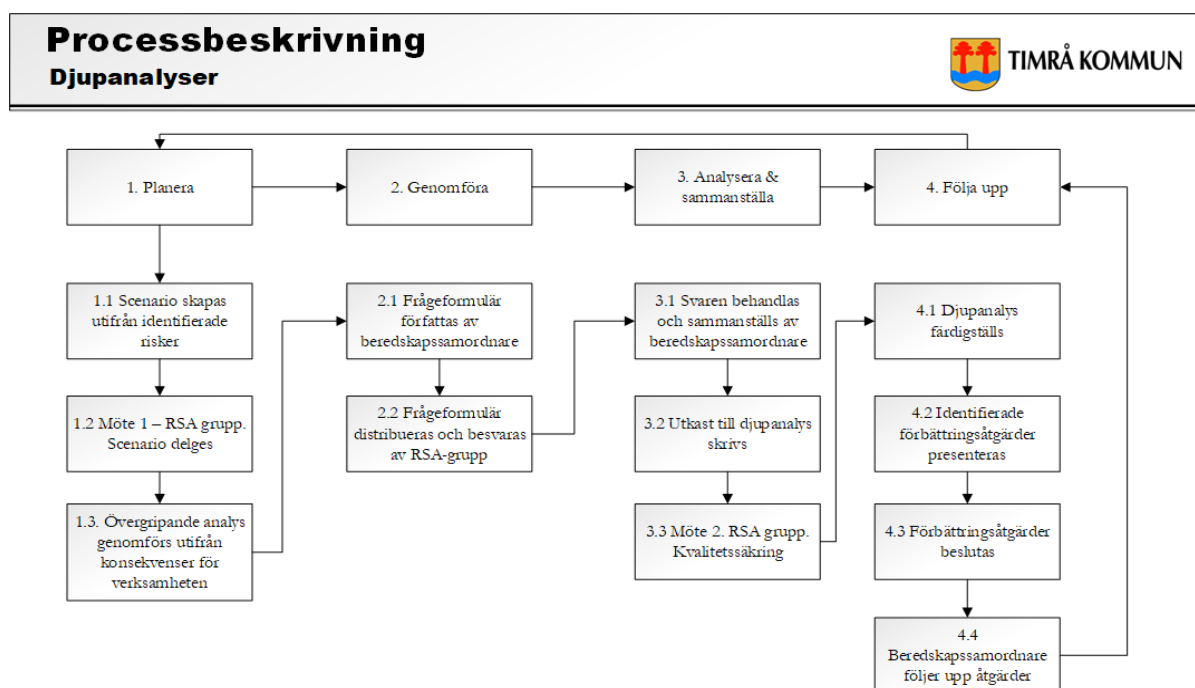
Processbeskrivning
Djupanalyser

TIMRÅ KOMMUN

1. Planera

2. Genomföra

3. Analysera & sammanställa

4. Följa upp

1.1 Scenario skapas utifrån identifierade risker

1.2 Möte 1 – RSA grupp. Scenario delges

1.3. Övergripande analys genomförs utifrån konsekvenser för verksamheten

2.1 Frågeformulär författas av beredskapssamordnare

2.2 Frågeformulär distribueras och besvaras av RSA-grupp

3.1 Svaren behandlas och sammanställs av beredskapssamordnare

3.2 Utkast till djupanalys skrivs

3.3 Möte 2. RSA grupp. Kvalitetssäkring

4.1 Djupanalys färdigställs

4.2 Identifierade förbättringsåtgärder presenteras

4.3 Förbättringsåtgärder beslutas

4.4 Beredskapssamordnare följer upp åtgärder